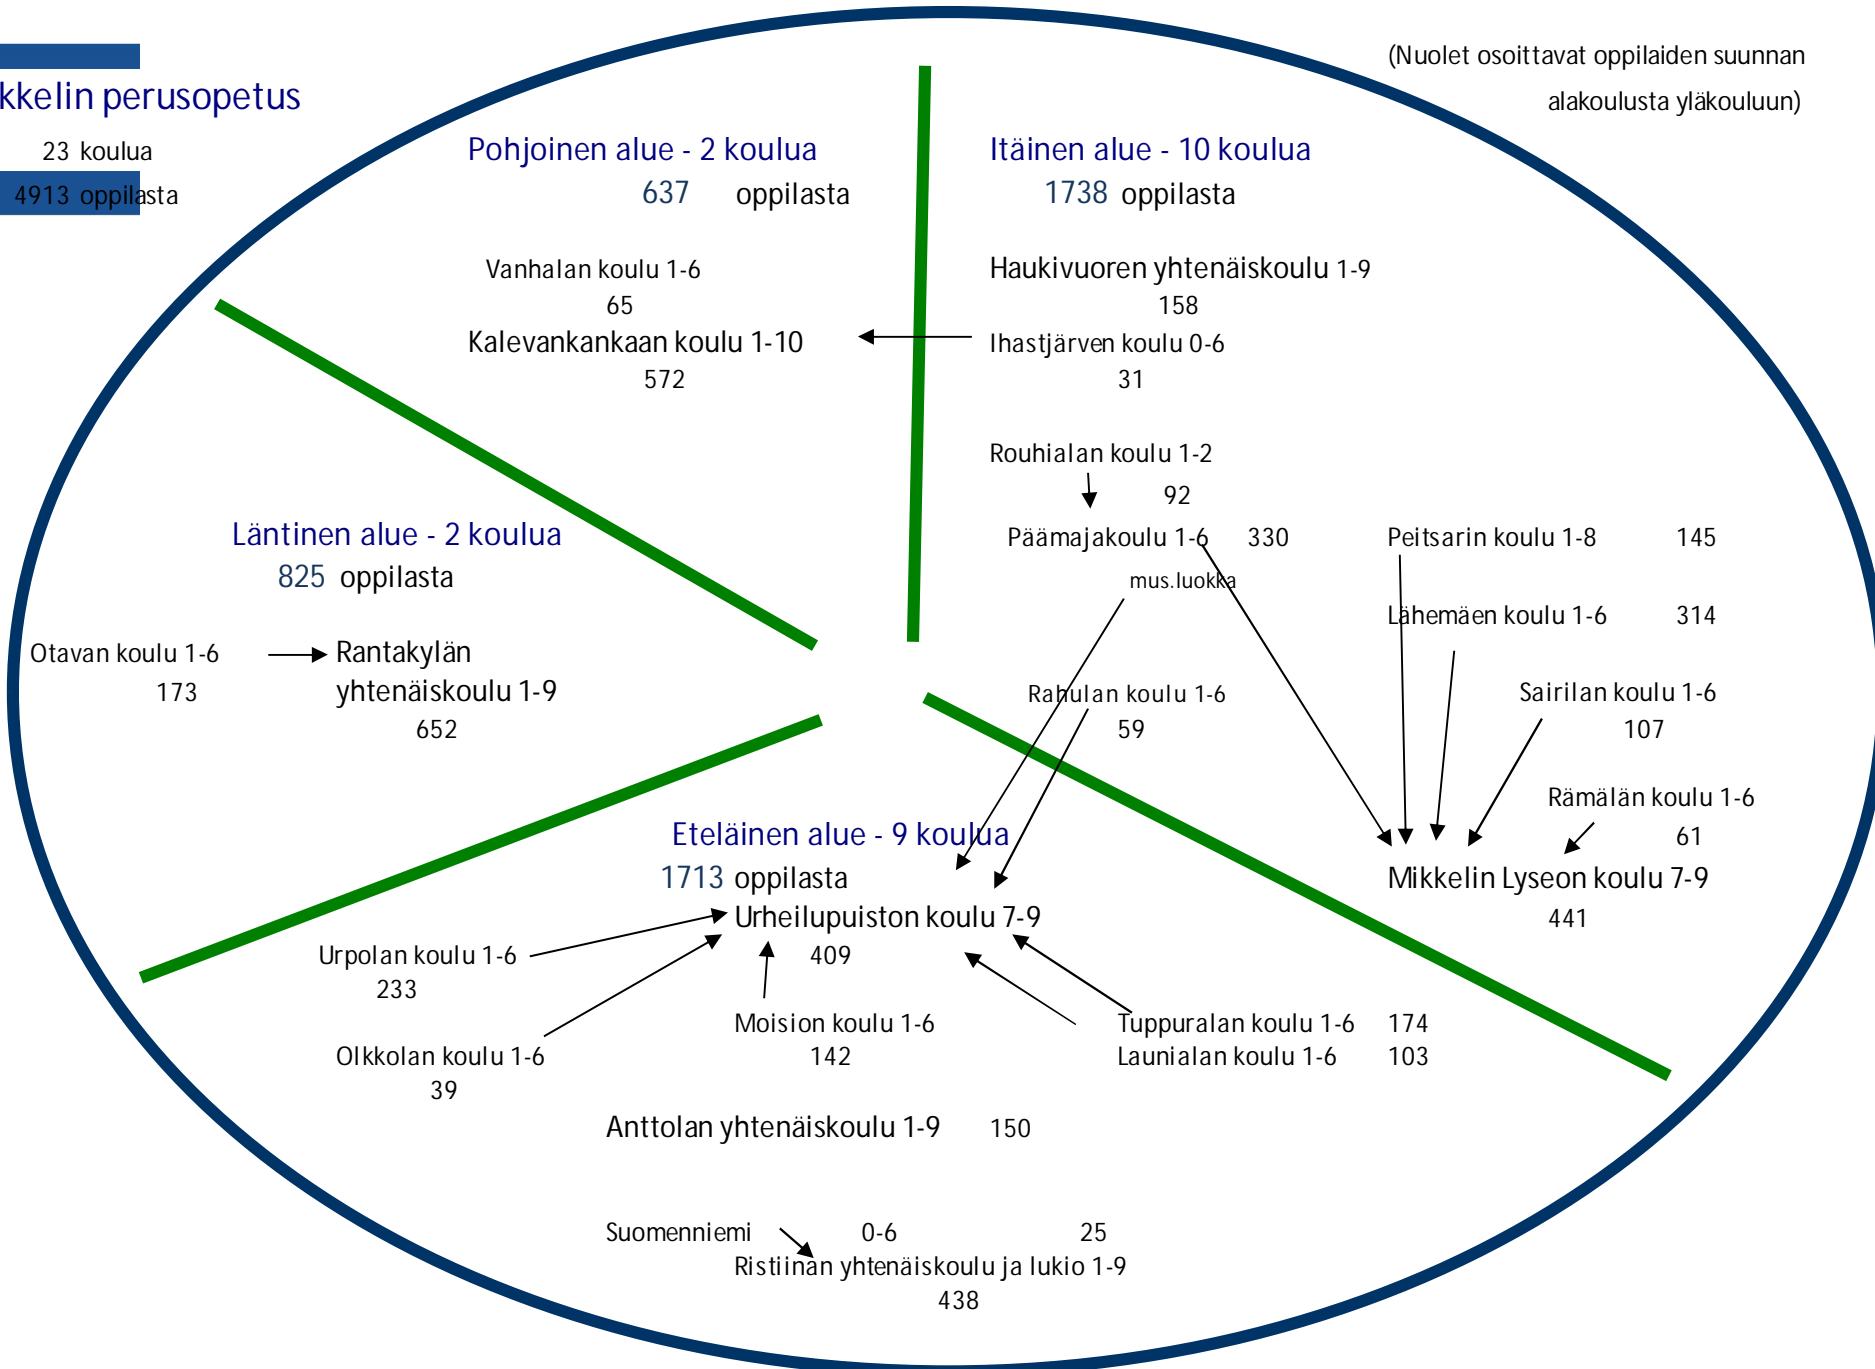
kkelin perusopetus

23 koulua

4913 oppilasta

(Nuolet osoittavat oppilaiden suunnan alakoulusta yläkouluun)

Pohjoinen alue - 2 koulua
637 oppilasta

Vanhalan koulu 1-6
65
Kalevankankaan koulu 1-10
572

Itäinen alue - 10 koulua
1738 oppilasta

Haukivuoren yhtenäiskoulu 1-9
158
Ihastjärven koulu 0-6
31

Rouhialan koulu 1-2
92
Päämajakoulu 1-6 330
mus.luokka

Peitsarin koulu 1-8 145

Lähemäen koulu 1-6 314

Sairilan koulu 1-6
107

Rahulan koulu 1-6
59

Rämälän koulu 1-6
61
Mikkelin Lyseon koulu 7-9
441

Läntinen alue - 2 koulua
825 oppilasta

Otavan koulu 1-6
173
Rantakylän yhtenäiskoulu 1-9
652

Eteläinen alue - 9 koulua
1713 oppilasta
Urheilupuiston koulu 7-9
409

Urpolan koulu 1-6
233

Olkkolan koulu 1-6
39

Moision koulu 1-6
142

Tuppuralan koulu 1-6 174
Launialan koulu 1-6 103

Anttolan yhtenäiskoulu 1-9 150

Suomenniemi 0-6 25
Ristiinan yhtenäiskoulu ja lukio 1-9
438